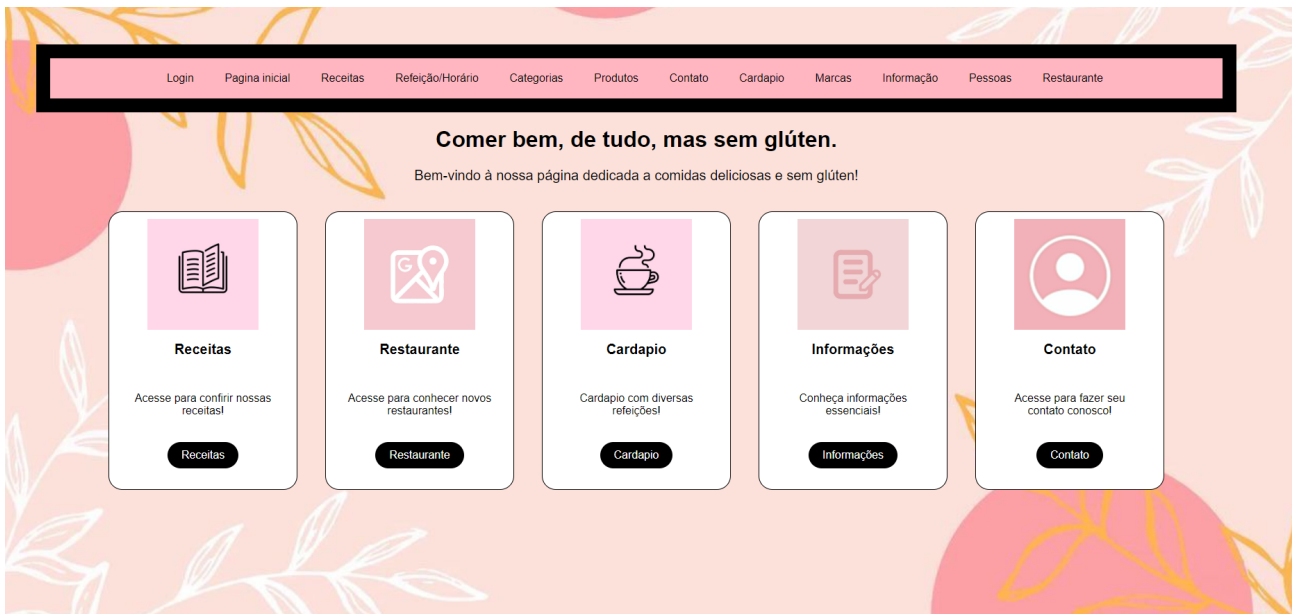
Login Pagina inicial Receitas Refeição/Horário Categorias Produtos Contato Cardapio Marcas Informação Pessoas Restaurante

Comer bem, de tudo, mas sem glúten.

Bem-vindo à nossa página dedicada a comidas deliciosas e sem glúten!

Receitas

Acesse para confirir nossas receitas!

Receitas

Restaurante

Acesse para conhecer novos restaurantes!

Restaurante

Cardapio

Cardapio com diversas refeições!

Cardapio

Informações

Conheça informações essenciais!

Informações

Contato

Acesse para fazer seu contato conosco!

Contato